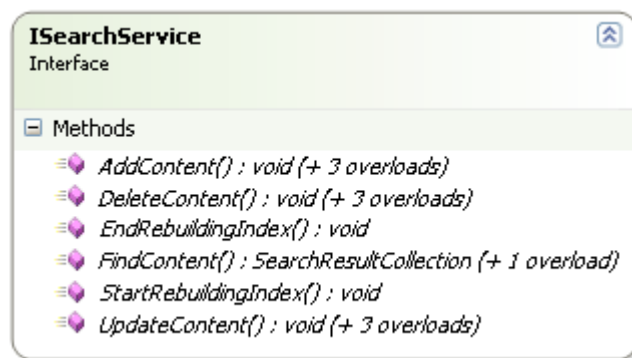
ISearchService
Interface

Methods
AddContent() : void (+ 3 overloads)
DeleteContent() : void (+ 3 overloads)
EndRebuildingIndex() : void
FindContent() : SearchResultCollection (+ 1 overload)
StartRebuildingIndex() : void
UpdateContent() : void (+ 3 overloads)